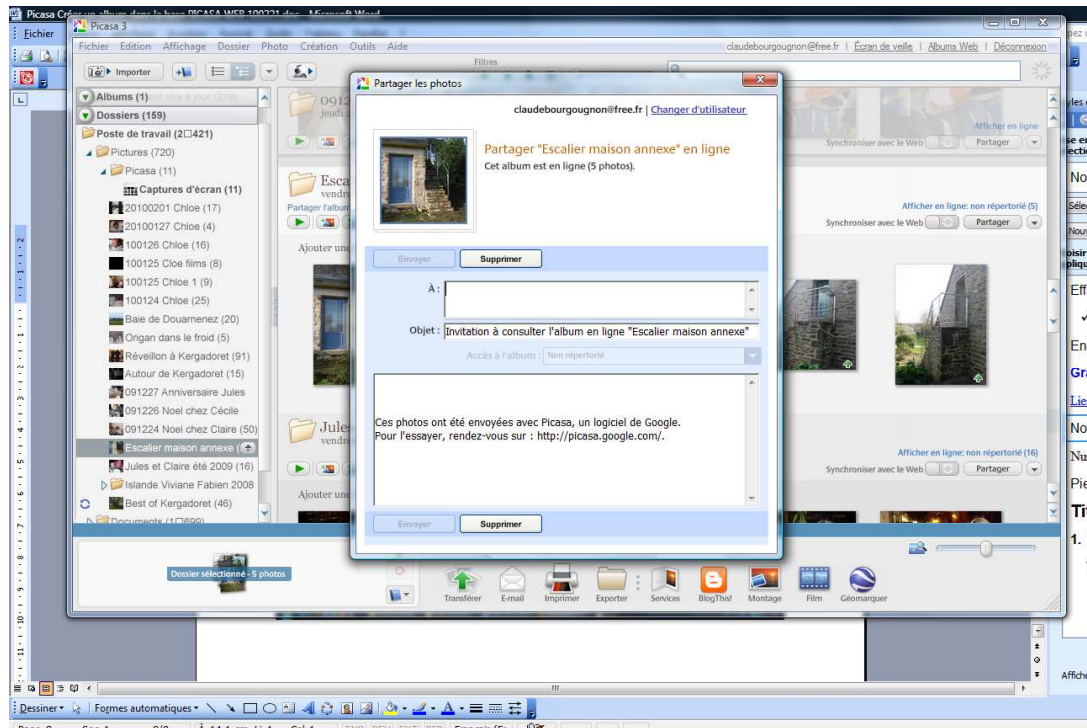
Picasa Créer un album dans la base PICASA WEB 100221.doc - Microsoft Word

Fichier

Picasa 3

Fichier Edition Affichage Dossier Photo Création Outils Aide

claudebourgougnon@free.fr | Écran de veille | Albums Web | Déconnexion

Importer

Filtres

Albums (1)

Dossiers (159)

Poste de travail (2□421)

Pictures (720)

Picasa (11)

Captures d'écran (11)

20100201 Chloe (17)

20100127 Chloe (4)

100126 Chloe (16)

100125 Cloe films (8)

100125 Chloe 1 (9)

100124 Chloe (25)

Baie de Douarnenez (20)

Origan dans le froid (5)

Réveillon à Kergadoret (91)

Autour de Kergadoret (15)

091227 Anniversaire Jules

091226 Noel chez Cécile

091224 Noel chez Claire (50)

Escalier maison annexe

Jules et Claire été 2009 (16)

Islande Viviane Fabien 2008

Best of Kergadoret (46)

Documents (1□699)

0912

jeudi

Afficher en ligne

Synchroniser avec le Web

Partager

Esca

vendr

Partager l'album

Afficher en ligne: non répertorié (5)

Synchroniser avec le Web

Partager

Ajouter une

Jules

vendr

Afficher en ligne: non répertorié (16)

Synchroniser avec le Web

Partager

Ajouter une

Dossier sélectionné - 5 photos

Partager les photos

claudebourgougnon@free.fr | Changer d'utilisateur

Partager "Escalier maison annexe" en ligne

Cet album est en ligne (5 photos).

Envoyer

Supprimer

À :

Objet : Invitation à consulter l'album en ligne "Escalier maison annexe"

Accès à l'album : Non répertorié

Ces photos ont été envoyées avec Picasa, un logiciel de Google.
Pour l'essayer, rendez-vous sur : http://picasa.google.com/.

Envoyer

Supprimer

Transférer E-mail Imprimer Exporter Services BlogThis! Montage Film Géomarquer

Dessiner Formes automatiques

No

Eff

En

Gra

Lie

No

Nu

Pie

Tit

1.

Affich